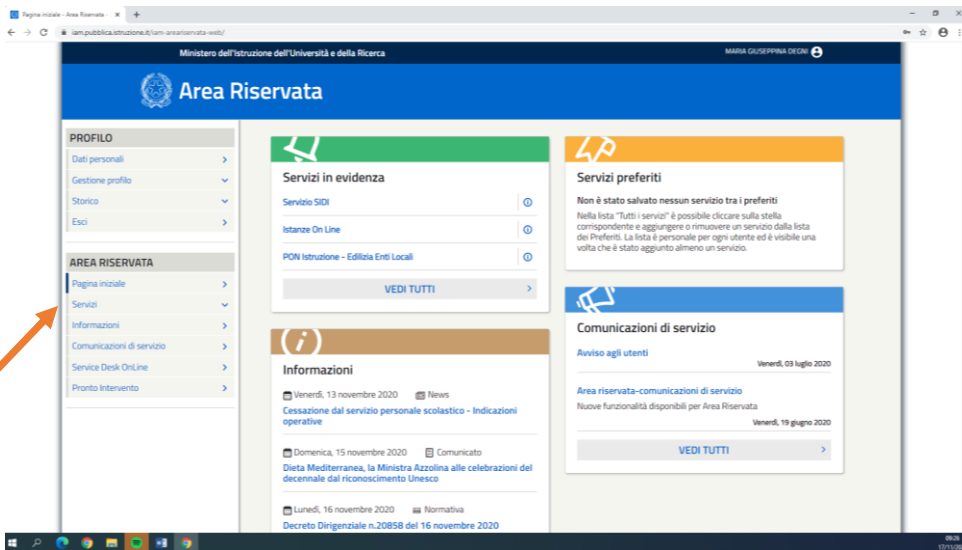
Pagina iniziale - Area Riservata - ×

iam.pubblica.istruzione.it/iam-areariservata-web/

Ministero dell'Istruzione dell'Università e della Ricerca

MARIA GIUSEPPINA DEGNI

Area Riservata

PROFILO
Dati personali
Gestione profilo
Storico
Esci

AREA RISERVATA
Pagina iniziale
Servizi
Informazioni
Comunicazioni di servizio
Service Desk OnLine
Pronto Intervento

Servizi in evidenza
Servizio SIDI
Istanze On Line
PON Istruzione - Edilizia Enti Locali
VEDI TUTTI

Servizi preferiti
Non è stato salvato nessun servizio tra i preferiti
Nella lista "Tutti i servizi" è possibile cliccare sulla stella corrispondente e aggiungere o rimuovere un servizio dalla lista dei Preferiti. La lista è personale per ogni utente ed è visibile una volta che è stato aggiunto almeno un servizio.

Informazioni
Venerdì, 13 novembre 2020 News
Cessazione dal servizio personale scolastico - Indicazioni operative

Domenica, 15 novembre 2020 Comunicato
Dieta Mediterranea, la Ministra Azzolina alle celebrazioni del decennale dal riconoscimento Unesco

Lunedì, 16 novembre 2020 Normativa
Decreto Dirigenziale n.20858 del 16 novembre 2020

Comunicazioni di servizio
Avviso agli utenti
Venerdì, 03 luglio 2020
Area riservata-comunicazioni di servizio
Nuove funzionalità disponibili per Area Riservata
Venerdì, 19 giugno 2020
VEDI TUTTI

09:26
17/11/20